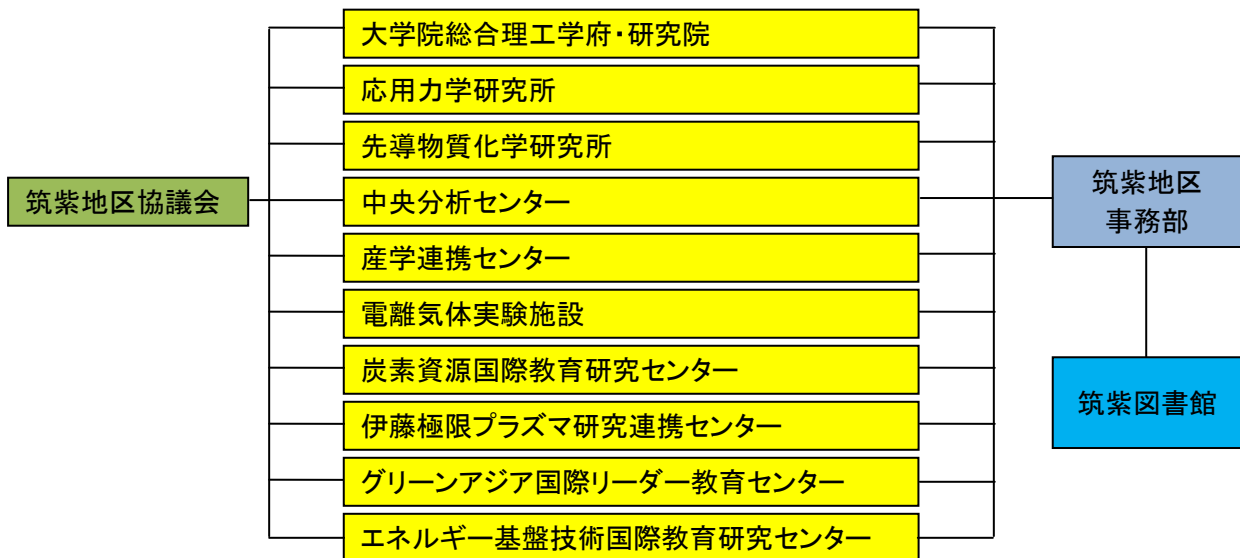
筑紫地区協議会

大学院総合理工学府・研究院
応用力学研究所
先導物質化学研究所
中央分析センター
産学連携センター
電離気体実験施設
炭素資源国際教育研究センター
伊藤極限プラズマ研究連携センター
グリーンアジア国際リーダー教育センター
エネルギー基盤技術国際教育研究センター

筑紫地区
事務部

筑紫図書館